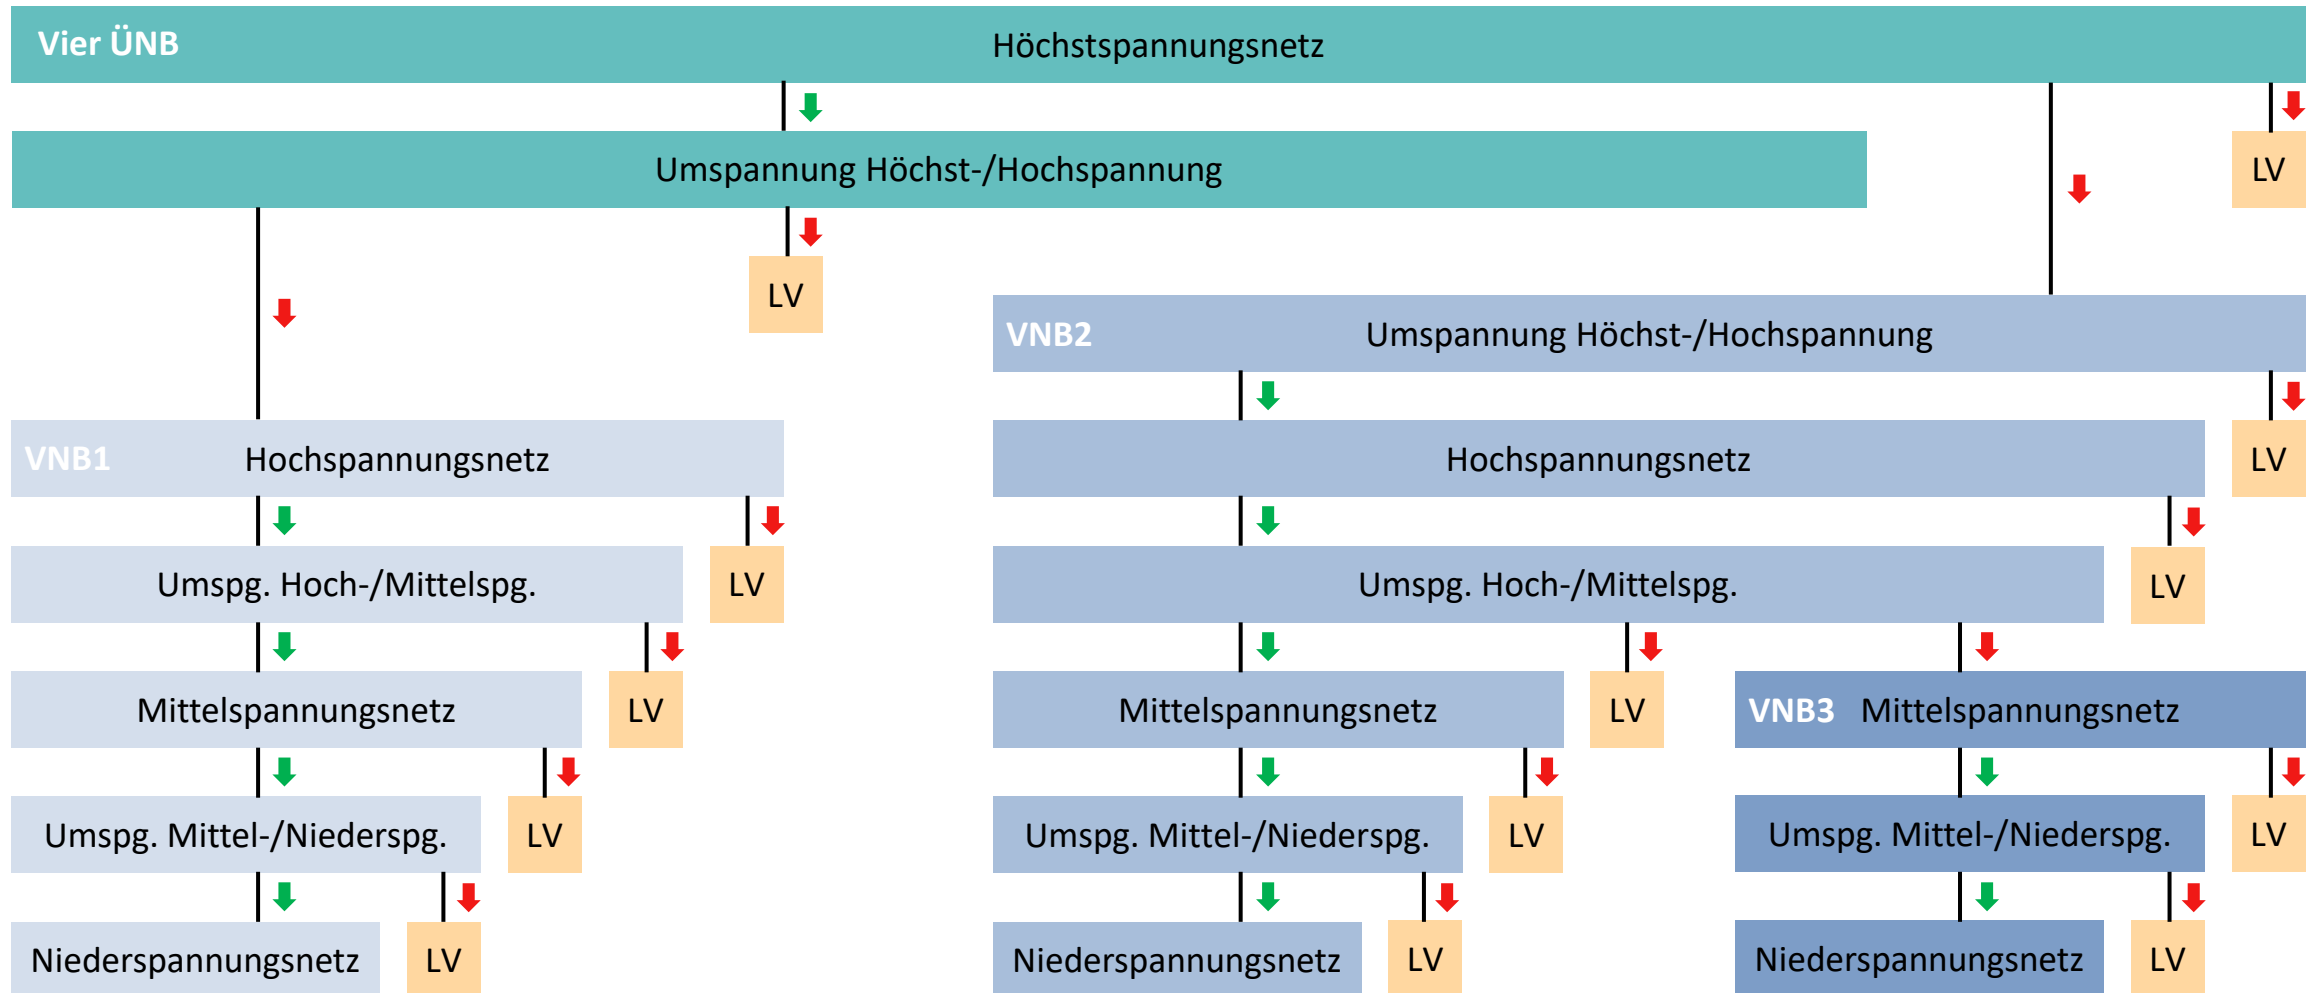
Vier ÜNB Höchstspannungsnetz

LV

Umspannung Höchst-/Hochspannung

LV

VNB2 Umspannung Höchst-/Hochspannung

LV

VNB1 Hochspannungsnetz

LV

Hochspannungsnetz

LV

Umspg. Hoch-/Mittelspg.

LV

Umspg. Hoch-/Mittelspg.

LV

Mittelspannungsnetz

LV

Mittelspannungsnetz

LV

VNB3 Mittelspannungsnetz

Umspg. Mittel-/Niederspg.

LV

Umspg. Mittel-/Niederspg.

LV

Umspg. Mittel-/Niederspg.

LV

Niederspannungsnetz

LV

Niederspannungsnetz

LV

Niederspannungsnetz

LV